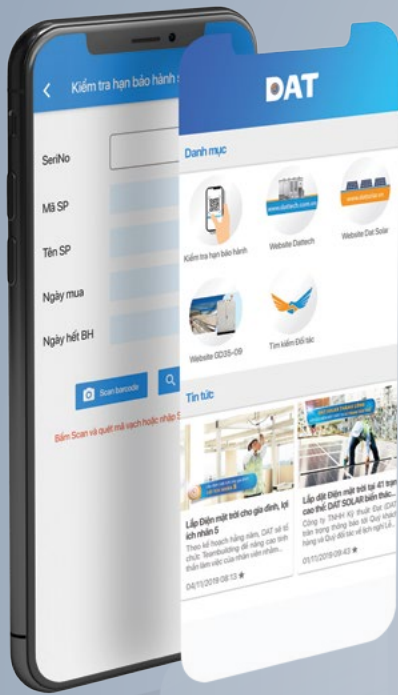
Kiểm tra hạn bảo hành

SeriNo

Mã SP

Tên SP

Ngày mua

Ngày hết BH

Scan barcode

Bấm Scan và quét mã vạch hoặc nhập S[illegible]

DAT

Danh mục

Kiểm tra hạn bảo hành

Website Dattech

Website Dat Solar

Website DD35-09

Tìm kiếm Đối tác

Tin tức

Lắp Điện mặt trời cho gia đình, lợi ích nhân 5

Theo kế hoạch hằng năm, DAT sẽ tổ chức Teambuilding để nâng cao tinh thần làm việc của nhân viên nhằm...

04/11/2019 08:13

Lắp đặt Điện mặt trời tại 41 trạm cao thế: DAT SOLAR biến thác...

Công ty Thành Kỹ thuật Đạt (DAT) trân trọng thông báo tới Quý khách hàng và Quý đối tác về lịch nghỉ L...

01/11/2019 09:43